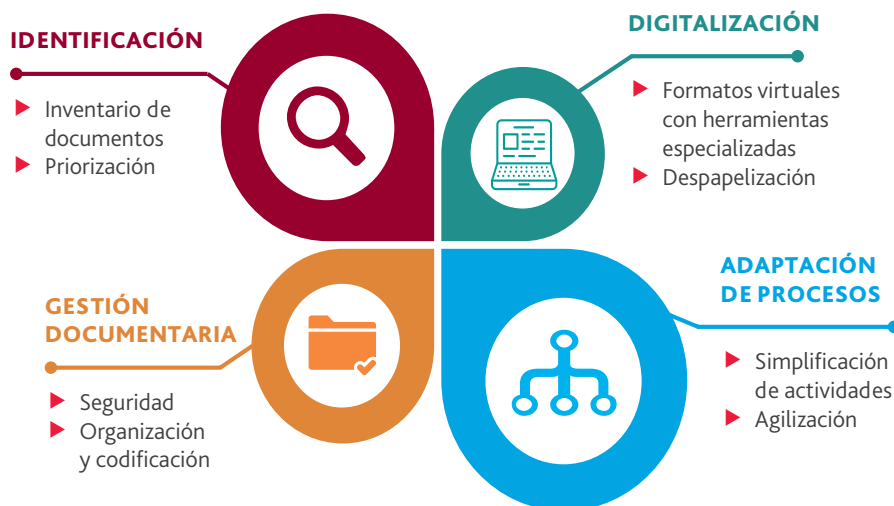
IDENTIFICACIÓN

Inventario de documentos
Priorización

DIGITALIZACIÓN

Formatos virtuales con herramientas especializadas
Despapelización

GESTIÓN DOCUMENTARIA

Seguridad
Organización y codificación

ADAPTACIÓN DE PROCESOS

Simplificación de actividades
Agilización